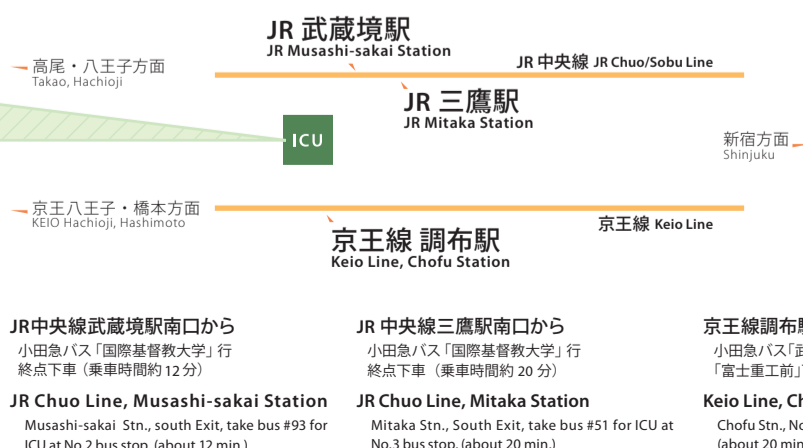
JR 武蔵境駅
JR Musashi-sakai Station

高尾・八王子方面
Takao, Hachioji

JR 中央線 JR Chuo/Sobu Line

JR 三鷹駅
JR Mitaka Station

ICU

新宿方面
Shinjuku

京王八王子・橋本方面
KEIO Hachioji, Hashimoto

京王線 Keio Line

京王線 調布駅
Keio Line, Chofu Station

JR中央線武蔵境駅南口から
小田急バス「国際基督教大学」行
終点下車（乗車時間約 12 分）

JR Chuo Line, Musashi-sakai Station
Musashi-sakai Stn., south Exit, take bus #93 for ICU at No.2 bus stop. (about 12 min.)

JR 中央線三鷹駅南口から
小田急バス「国際基督教大学」行
終点下車（乗車時間約 20 分）

JR Chuo Line, Mitaka Station
Mitaka Stn., South Exit, take bus #51 for ICU at No.3 bus stop. (about 20 min.)

京王線調布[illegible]
小田急バス「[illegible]
「富士重工前」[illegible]

Keio Line, Ch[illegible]
Chofu Stn., No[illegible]
(about 20 min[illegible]